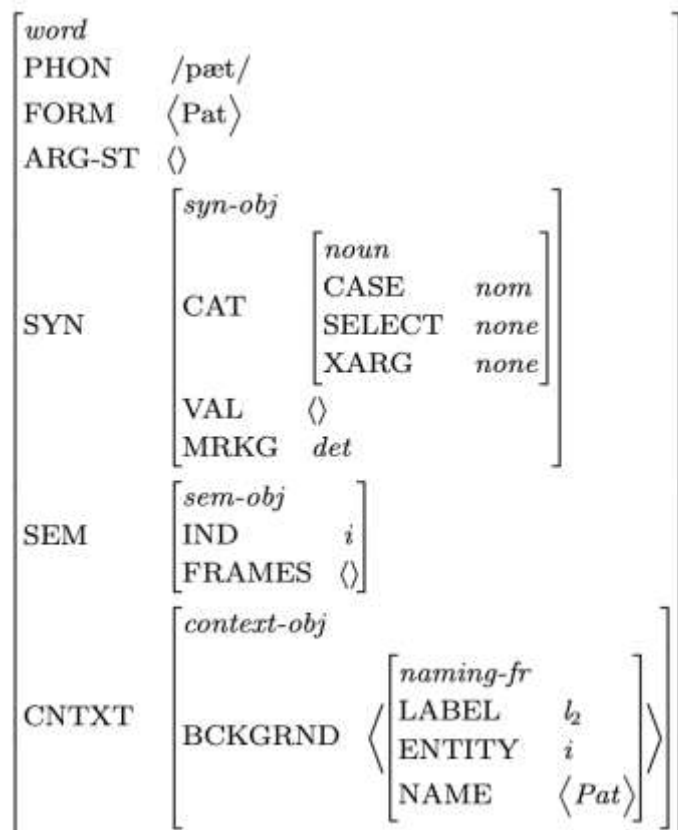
$\begin{bmatrix} \textit{word} & \\ \text{PHON} & /\text{pæt}/ \\ \text{FORM} & \langle \text{Pat} \rangle \\ \text{ARG-ST} & \langle\rangle \\ \text{SYN} & \begin{bmatrix} \textit{syn-obj} & \\ \text{CAT} & \begin{bmatrix} \textit{noun} & \\ \text{CASE} & \textit{nom} \\ \text{SELECT} & \textit{none} \\ \text{XARG} & \textit{none} \end{bmatrix} \\ \text{VAL} & \langle\rangle \\ \text{MRKG} & \textit{det} \end{bmatrix} \\ \text{SEM} & \begin{bmatrix} \textit{sem-obj} & \\ \text{IND} & i \\ \text{FRAMES} & \langle\rangle \end{bmatrix} \\ \text{CNTXT} & \begin{bmatrix} \textit{context-obj} & \\ \text{BCKGRND} & \left\langle \begin{bmatrix} \textit{naming-fr} & \\ \text{LABEL} & l_2 \\ \text{ENTITY} & i \\ \text{NAME} & \langle \textit{Pat} \rangle \end{bmatrix} \right\rangle \end{bmatrix} \end{bmatrix}$